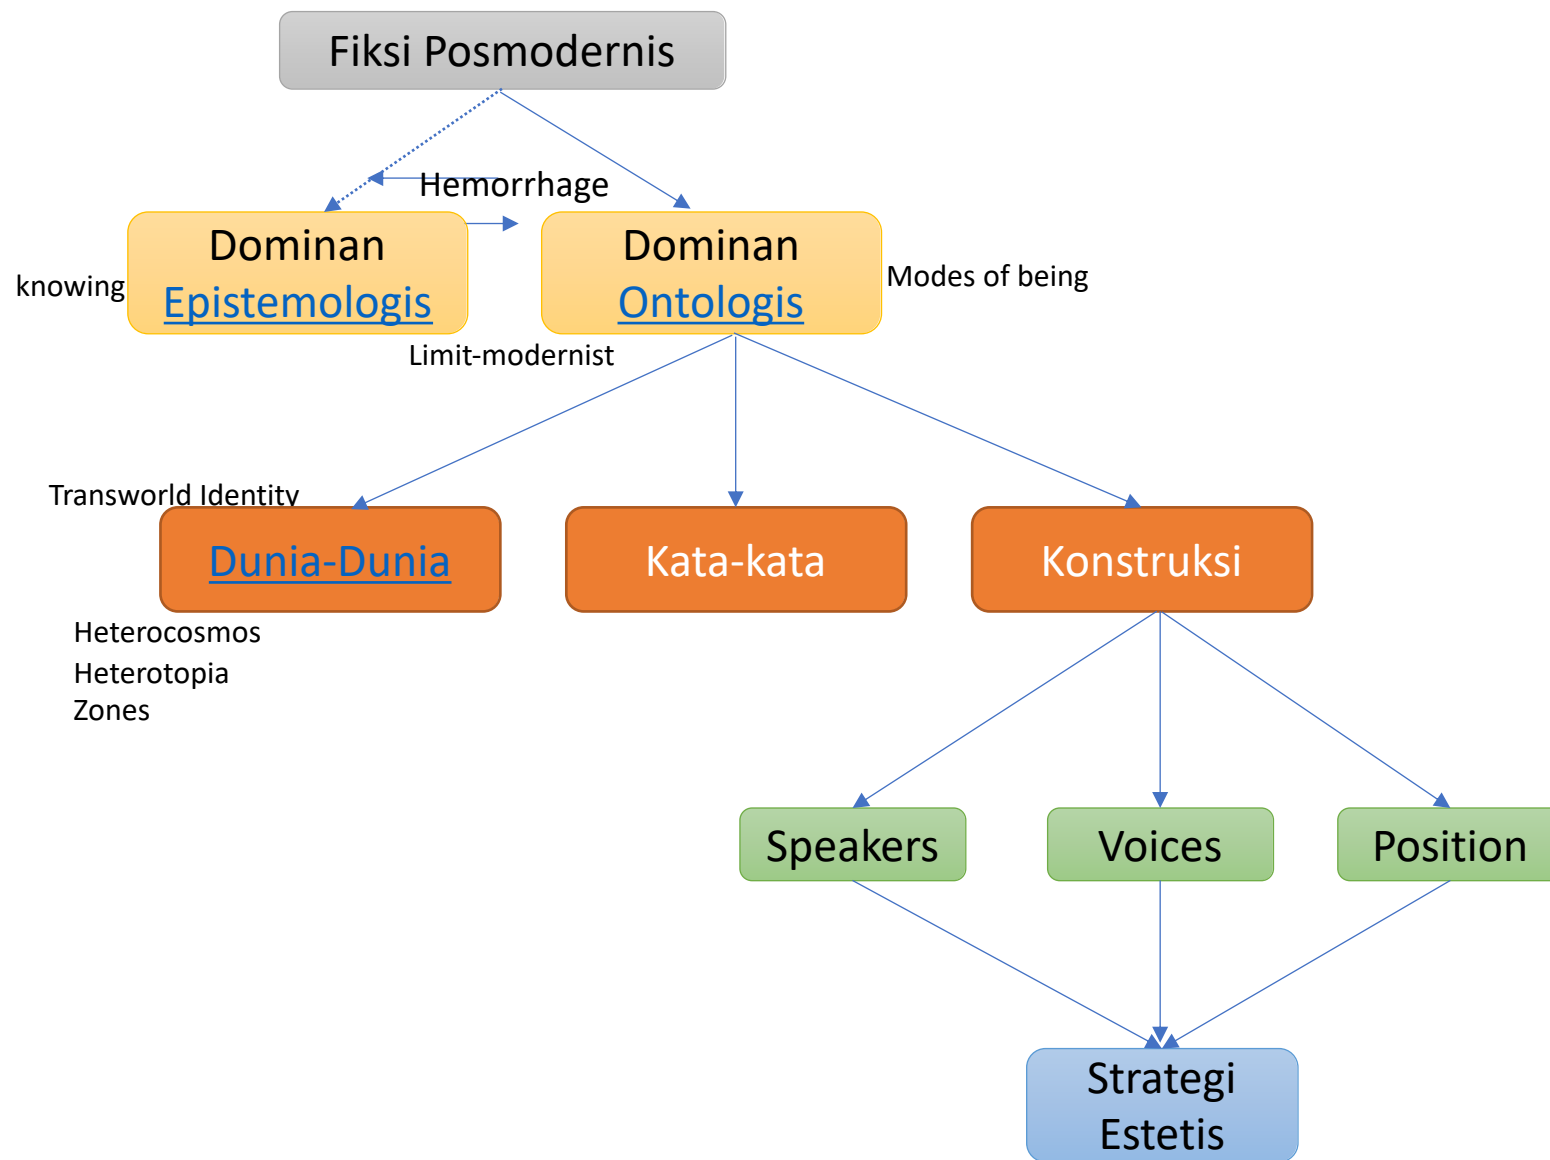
Fiksi Posmodernis

Hemorrhage

knowing

Dominan
Epistemologis

Dominan
Ontologis

Modes of being

Limit-modernist

Transworld Identity

Dunia-Dunia

Kata-kata

Konstruksi

Heterocosmos
Heterotopia
Zones

Speakers

Voices

Position

Strategi
Estetis